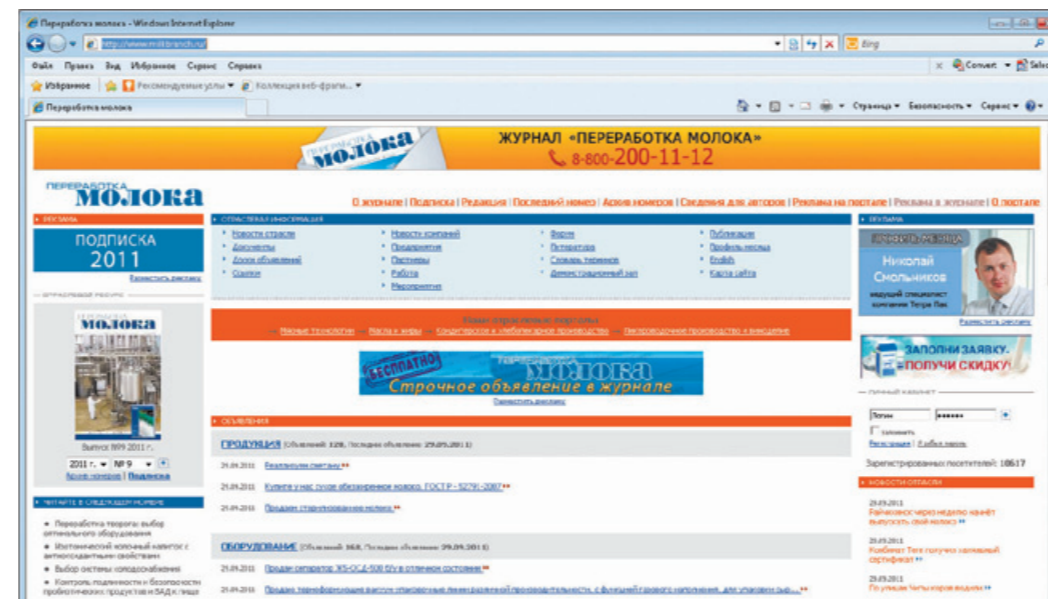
Переработка молока - Windows Internet Explorer
http://www.milkbranch.ru/
Bing
Файл Правка Вид Избранное Сервис Справка
Convert Select
Избранное Рекомендуемые узлы Коллекция веб-фрагм...
Переработка молока
Страница Безопасность Сервис

ПЕРЕРАБОТКА МОЛОКА
ЖУРНАЛ «ПЕРЕРАБОТКА МОЛОКА»
8-800-200-11-12

ПЕРЕРАБОТКА МОЛОКА
О журнале | Подписка | Редакция | Последний номер | Архив номеров | Сведения для авторов | Реклама на портале | Реклама в журнале | О портале

РЕКЛАМА
ПОДПИСКА 2011
Разместить рекламу

ОТРАСЛЕВАЯ ИНФОРМАЦИЯ
Новости отрасли
Документы
Доска объявлений
Статьи
Новости компаний
Предприятия
Партнеры
Работа
Мероприятия
Форум
Литература
Словарь терминов
Демонстрационный зал
Публикации
Профиль месяца
English
Карта сайта

РЕКЛАМА
Николай Смольников
ведущий специалист компании Тетра Пак
Разместить рекламу

ОТРАСЛЕВОЙ РЕСУРС
ПЕРЕРАБОТКА МОЛОКА
Выпуск №9 2011 г.
2011 г. № 9
Архив номеров | Подписка

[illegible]
Пищевые технологии | Масла и жиры | Кондитерское и хлебопекарное производство | Пивоваренное производство и виноделие

БЕСПЛАТНО!
ПЕРЕРАБОТКА МОЛОКА
Строчное объявление в журнале
Разместить рекламу

ЗАПОЛНИ ЗАЯВКУ - ПОЛУЧИ СКИДКУ!

ЛИЧНЫЙ КАБИНЕТ
Логин
запомнить
Регистрация | Я забыл пароль
Зарегистрированных посетителей: 10617

ОБЪЯВЛЕНИЯ
ПРОДУКЦИЯ (Объявлений: 128, Последнее объявление: 29.09.2011)
29.09.2011 Реализуем сметану
29.09.2011 Купите у нас сухое обезжиренное молоко, ГОСТ Р - 52791-2007
29.09.2011 Продаем стерилизованное молоко

ОБОРУДОВАНИЕ (Объявлений: 168, Последнее объявление: 29.09.2011)
29.09.2011 Продам сепаратор ЖЗ-ОСД-508 б/у в отличном состоянии
29.09.2011 Продаю термоформовочный выгоню упаковочную линию различной производительности, с функцией горячего наполнения, для упаковки йо...

ЧИТАЙТЕ В СЛЕДУЮЩЕМ НОМЕРЕ
Переработка творога: выбор оптимального оборудования
Изотонический молочный напиток с антиоксидантными свойствами
Выбор системы холодоснабжения
Контроль подлинности и безопасности пробиотических продуктов и БАД к пище

НОВОСТИ ОТРАСЛИ
29.09.2011
Райчиковск через неделю начнёт выпускать своё молоко
29.09.2011
Комбинат Тете получил заявочный сертификат
29.09.2011
По учёным Читы коров водили